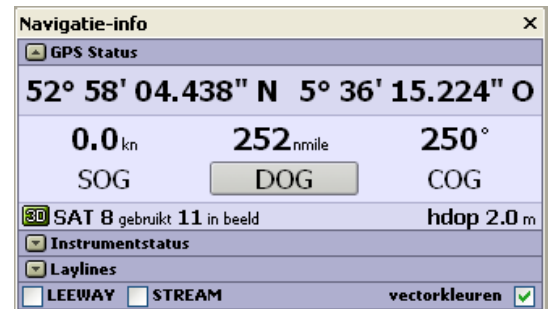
Navigatie-info ×

GPS Status

52° 58' 04.438" N 5° 36' 15.224" O

0.0 kn
SOG

252 nmile
DOG

250°
COG

3D SAT 8 gebruikt 11 in beeld hdop 2.0 m

Instrumentstatus

Laylines

LEEWAY STREAM vectorkleuren